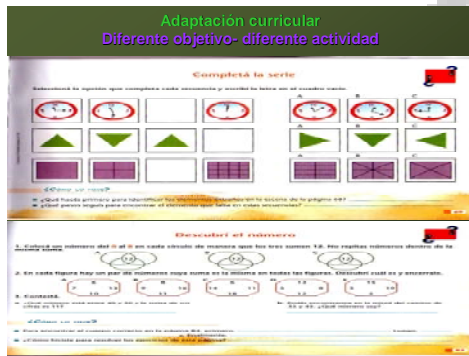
Adaptación curricular
Diferente objetivo- diferente actividad

Completá la serie

Seleccioná la opción que completa cada secuencia y escribí la letra en el cuadro vacío.

A B C

A B C

A B C

¿Cómo me veo?

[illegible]

Descubrí el número

1. Colocá un número del 0 al 9 en cada círculo de manera que los tres sumen 12. No repitas números dentro de la misma suma.

2. En cada figura hay un par de números cuya suma es la misma en todas las figuras. Descubrí cuál es y encerralo.

3. Contestá.

¿Cómo me veo?

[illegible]